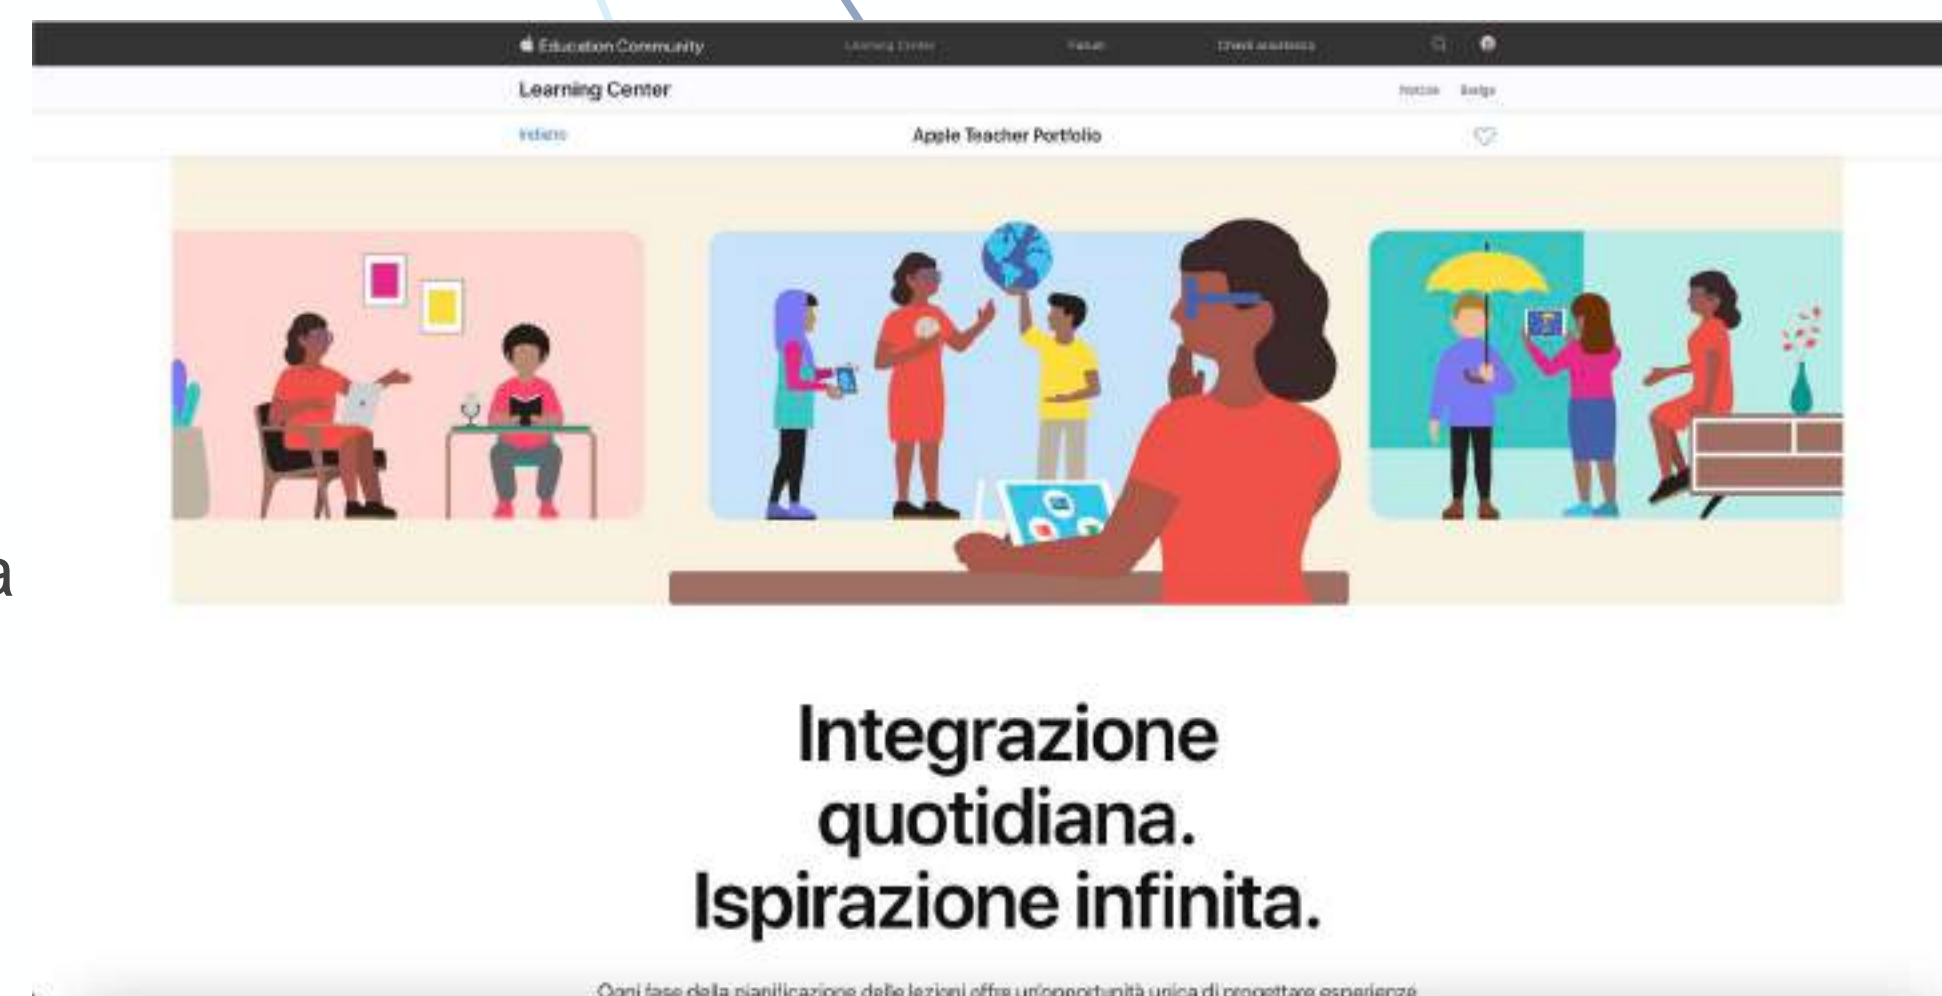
Education Community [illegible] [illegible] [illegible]

Learning Center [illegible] Badge

Indietro Apple Teacher Portfolio

Integrazione quotidiana. Ispirazione infinita.

Ogni fase della pianificazione delle lezioni offre un'opportunità unica di progettare esperienze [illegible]